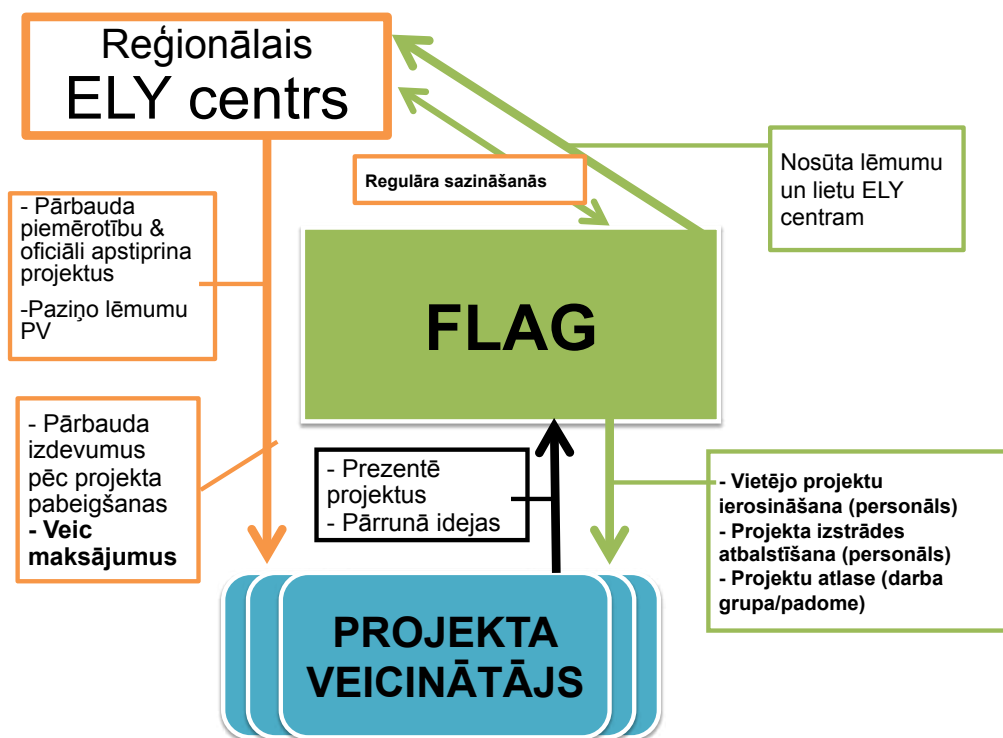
Reģionālais ELY centrs

Regulāra sazināšanās

Nosūta lēmumu un lietu ELY centram

- Pārbauda piemērotību & oficiāli apstiprina projektus

-Paziņo lēmumu PV

FLAG

- Pārbauda izdevumus pēc projekta pabeigšanas
- Veic maksājumus

- Prezentē projektus
- Pārrunā idejas

- Vietējo projektu ierosināšana (personāls)
- Projekta izstrādes atbalstīšana (personāls)
- Projektu atlase (darba grupa/padome)

PROJEKTA VEICINĀTĀJS